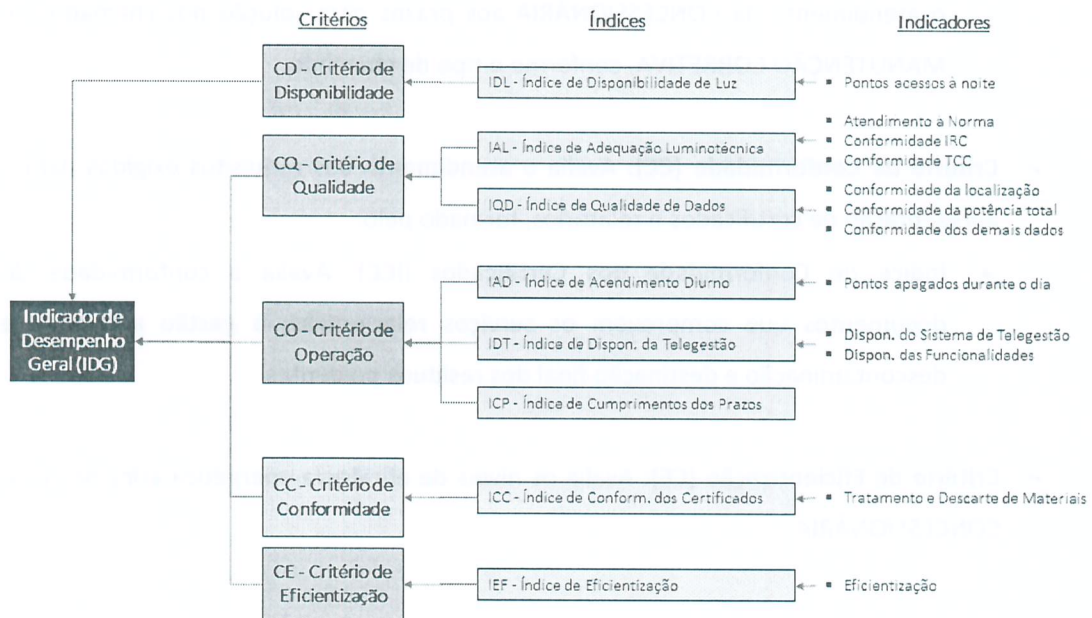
Critérios

Índices

Indicadores

Indicador de Desempenho Geral (IDG)

CD - Critério de Disponibilidade

IDL - Índice de Disponibilidade de Luz

- Pontos acessos à noite

CQ - Critério de Qualidade

IAL - Índice de Adequação Luminotécnica

- Atendimento a Norma
- Conformidade IRC
- Conformidade TCC

IQD - Índice de Qualidade de Dados

- Conformidade da localização
- Conformidade da potência total
- Conformidade dos demais dados

CO - Critério de Operação

IAD - Índice de Acendimento Diurno

- Pontos apagados durante o dia

IDT - Índice de Dispon. da Telegestão

- Dispon. do Sistema de Telegestão
- Dispon. das Funcionalidades

ICP - Índice de Cumprimentos dos Prazos

CC - Critério de Conformidade

ICC - Índice de Conform. dos Certificados

- Tratamento e Descarte de Materiais

CE - Critério de Eficientização

IEF - Índice de Eficientização

- Eficientização